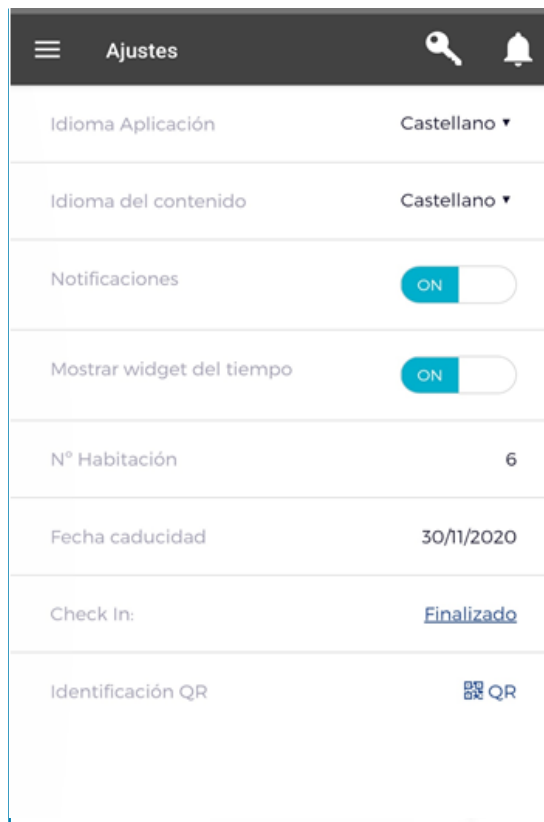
Ajustes

Idioma Aplicación Castellano ▾

Idioma del contenido Castellano ▾

Notificaciones ON

Mostrar widget del tiempo ON

Nº Habitación 6

Fecha caducidad 30/11/2020

Check In: Finalizado

Identificación QR QR